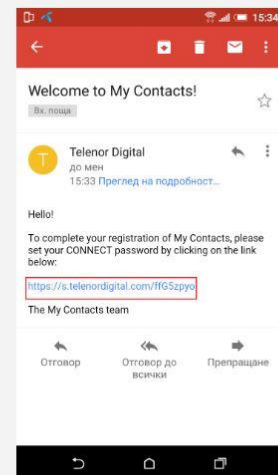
15:34

Welcome to My Contacts!

Вх. поща

T

Telenor Digital
до мен
15:33 Преглед на подробност...

Hello!

To complete your registration of My Contacts, please set your CONNECT password by clicking on the link below:

https://s.telenordigital.com/ffG5zpyo

The My Contacts team

Отговор

Отговор до всички

Препращане